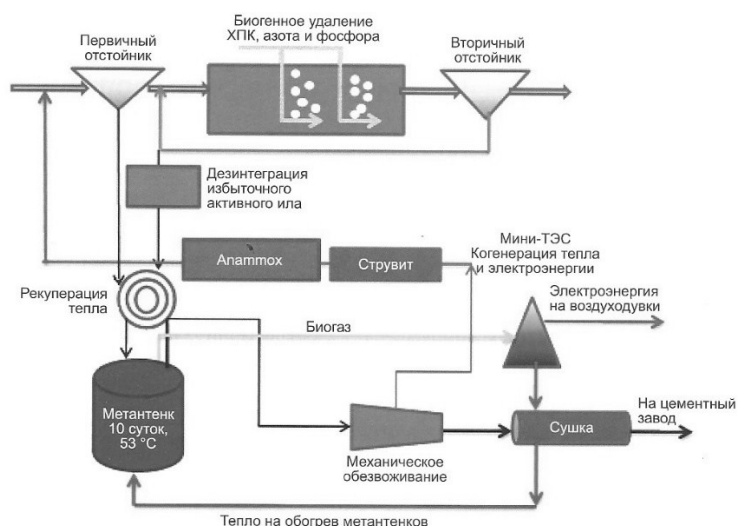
Первичный отстойник

Биогенное удаление ХПК, азота и фосфора

Вторичный отстойник

Дезинтеграция избыточного активного ила

Anammox

Струвит

Мини-ТЭС Когенерация тепла и электроэнергии

Рекуперация тепла

Электроэнергия на воздуходувки

Биогаз

Метантенк 10 суток, 53 °С

На цементный завод

Сушка

Механическое обезвоживание

Тепло на обогрев метантенков